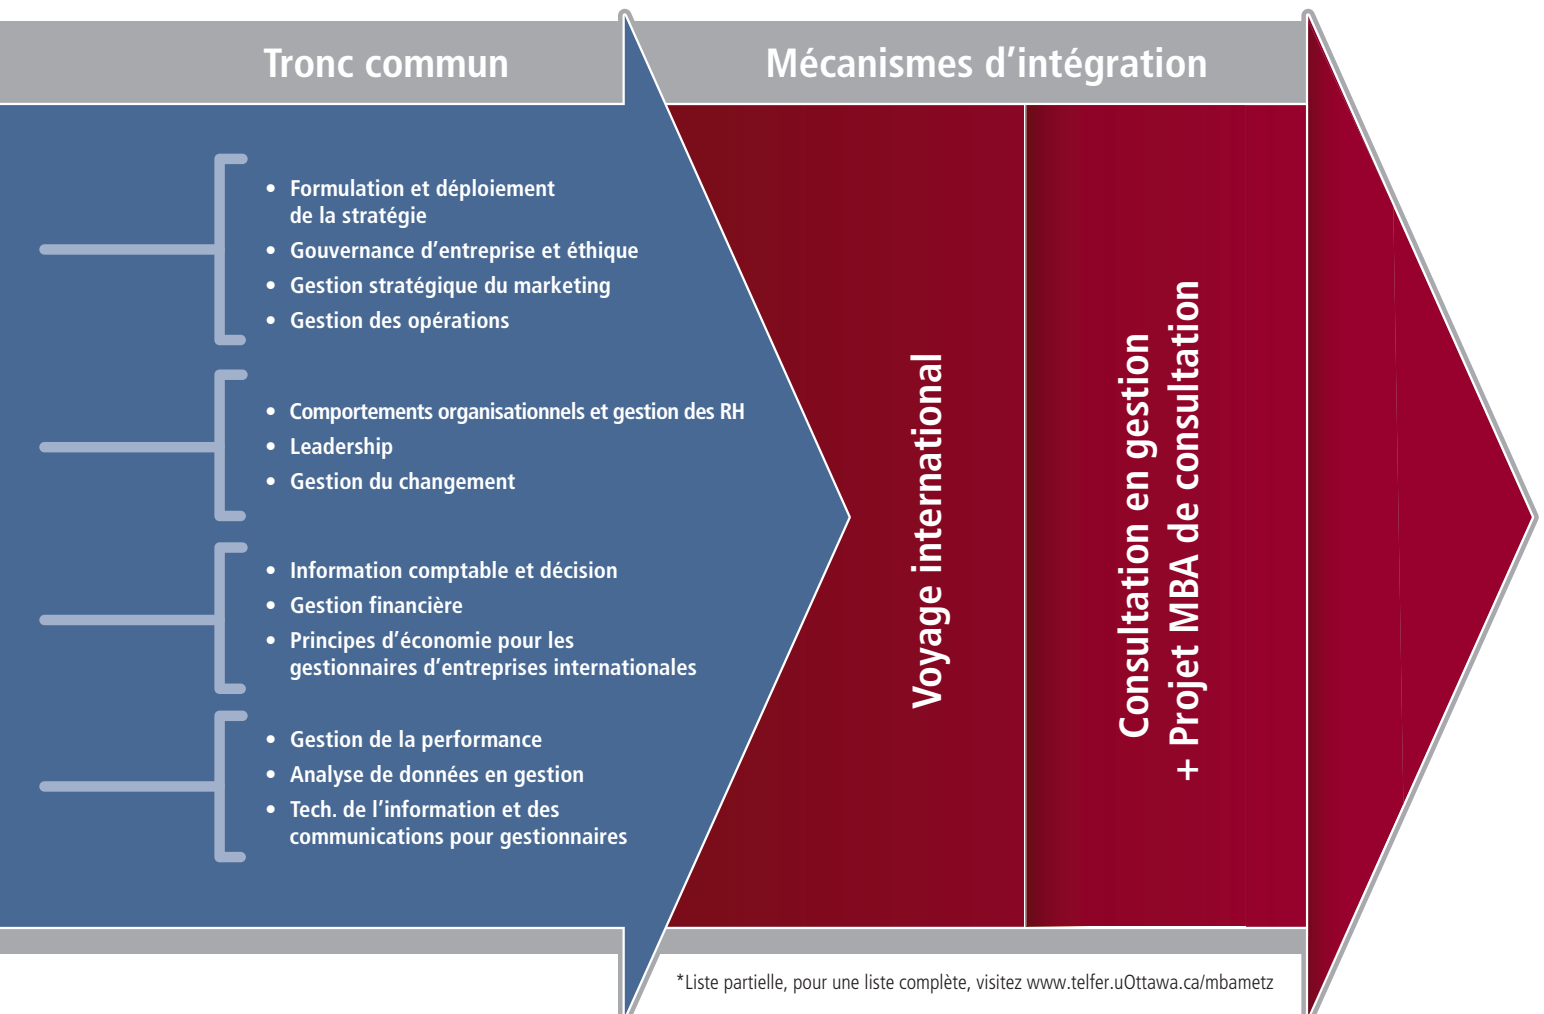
Tronc commun

Mécanismes d’intégration

- Formulation et déploiement de la stratégie
- Gouvernance d’entreprise et éthique
- Gestion stratégique du marketing
- Gestion des opérations

- Comportements organisationnels et gestion des RH
- Leadership
- Gestion du changement

- Information comptable et décision
- Gestion financière
- Principes d’économie pour les gestionnaires d’entreprises internationales

- Gestion de la performance
- Analyse de données en gestion
- Tech. de l’information et des communications pour gestionnaires

Voyage international

Consultation en gestion + Projet MBA de consultation

*Liste partielle, pour une liste complète, visitez www.telfer.uOttawa.ca/mbametz